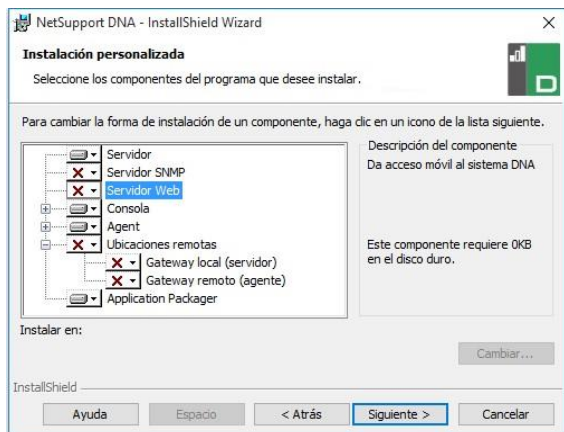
NetSupport DNA - InstallShield Wizard
×
Instalación personalizada
Seleccione los componentes del programa que desee instalar.

Para cambiar la forma de instalación de un componente, haga clic en un icono de la lista siguiente.

Servidor
Servidor SNMP
Servidor Web
Consola
Agent
Ubicaciones remotas
Gateway local (servidor)
Gateway remoto (agente)
Application Packager

Descripción del componente
Da acceso móvil al sistema DNA

Este componente requiere 0KB en el disco duro.

Instalar en:

Cambiar...

InstallShield
Ayuda
Espacio
< Atrás
Siguiente >
Cancelar